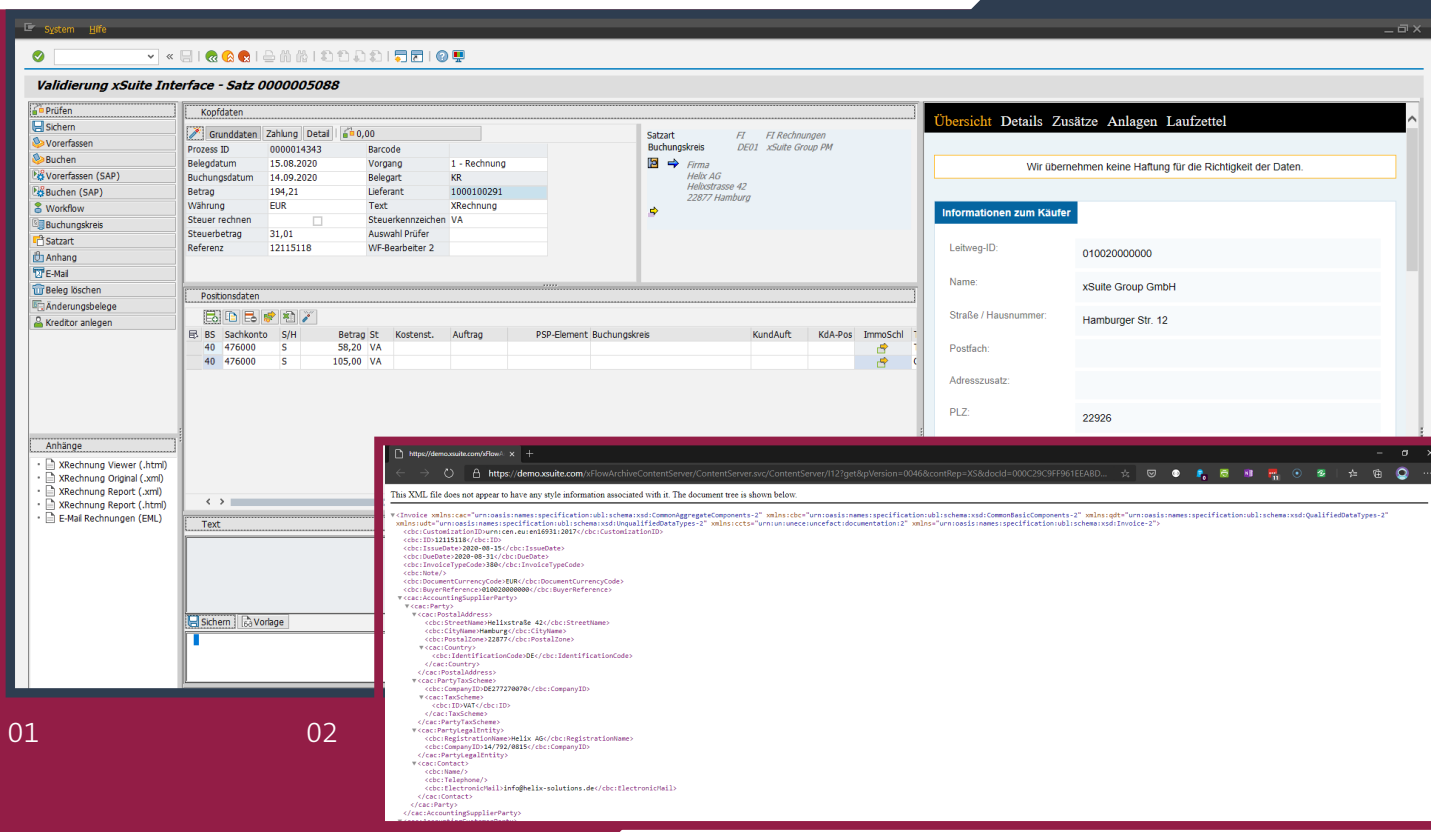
System Hilfe

Validierung xSuite Interface - Satz 0000005088

Prüfen
Sichern
Vorerfassen
Buchen
Vorerfassen (SAP)
Buchen (SAP)
Workflow
Buchungskreis
Satzart
Anhang
E-Mail
Beleg löschen
Änderungsbelege
Kreditor anlegen

Kopfdaten

Grunddaten Zahlung Detail 0,00

| Prozess ID | 0000014343 | Barcode | |
|---|---|---|---|
| Belegdatum | 15.08.2020 | Vorgang | 1 - Rechnung |
| Buchungsdatum | 14.09.2020 | Belegart | KR |
| Betrag | 194,21 | Lieferant | 1000100291 |
| Währung | EUR | Text | XRechnung |
| Steuer rechnen | | Steuerkennzeichen | VA |
| Steuerbetrag | 31,01 | Auswahl Prüfer | |
| Referenz | 12115118 | WF-Bearbeiter 2 | |

Satzart FI FI Rechnungen
Buchungskreis DE01 xSuite Group PM
Firma
Helix AG
Helixstrasse 42
22877 Hamburg

Positionsdaten

| BS | Sachkonto | S/H | Betrag | St | Kostenst. | Auftrag | PSP-Element | Buchungskreis | KundAuft | KdA-Pos | ImmoSchl |
|---|---|---|---|---|---|---|---|---|---|---|---|
| 40 | 476000 | S | 58,20 | VA | | | | | | | |
| 40 | 476000 | S | 105,00 | VA | | | | | | | |

Anhänge
XRechnung Viewer (.html)
XRechnung Original (.xml)
XRechnung Report (.xml)
XRechnung Report (.html)
E-Mail Rechnungen (EML)

Text
Sichern Vorlage

Übersicht Details Zusätze Anlagen Laufzettel

Wir übernehmen keine Haftung für die Richtigkeit der Daten.

Informationen zum Käufer

Leitweg-ID: 010020000000
Name: xSuite Group GmbH
Straße / Hausnummer: Hamburger Str. 12
Postfach:
Adresszusatz:
PLZ: 22926

01

02

https://demo.xsuite.com/xFlowA
https://demo.xsuite.com/xFlowArchiveContentServer/ContentServer.svc/ContentServer/l12?get&pVersion=0046&contRep=XS&docId=000C29C9FF961EEA8D...

This XML file does not appear to have any style information associated with it. The document tree is shown below.

<Invoice xmlns:cac="urn:oasis:names:specification:ubl:schema:xsd:CommonAggregateComponents-2" xmlns:cbc="urn:oasis:names:specification:ubl:schema:xsd:CommonBasicComponents-2" xmlns:qdt="urn:oasis:names:specification:ubl:schema:xsd:QualifiedDataTypes-2" xmlns:udt="urn:oasis:names:specification:ubl:schema:xsd:UnqualifiedDataTypes-2" xmlns:ccts="urn:un:unece:uncefact:documentation:2" xmlns="urn:oasis:names:specification:ubl:schema:xsd:Invoice-2">
<cbc:CustomizationID>urn:cen.eu:en16931:2017</cbc:CustomizationID>
<cbc:ID>12115118</cbc:ID>
<cbc:IssueDate>2020-08-15</cbc:IssueDate>
<cbc:DueDate>2020-08-31</cbc:DueDate>
<cbc:InvoiceTypeCode>380</cbc:InvoiceTypeCode>
<cbc:Note/>
<cbc:DocumentCurrencyCode>EUR</cbc:DocumentCurrencyCode>
<cbc:BuyerReference>010020000000</cbc:BuyerReference>
<cac:AccountingSupplierParty>
<cac:Party>
<cac:PostalAddress>
<cbc:StreetName>Helixstraße 42</cbc:StreetName>
<cbc:CityName>Hamburg</cbc:CityName>
<cbc:PostalZone>22877</cbc:PostalZone>
<cac:Country>
<cbc:IdentificationCode>DE</cbc:IdentificationCode>
</cac:Country>
</cac:PostalAddress>
<cac:PartyTaxScheme>
<cbc:CompanyID>DE277270070</cbc:CompanyID>
<cac:TaxScheme>
<cbc:ID>VAT</cbc:ID>
</cac:TaxScheme>
</cac:PartyTaxScheme>
<cac:PartyLegalEntity>
<cbc:RegistrationName>Helix AG</cbc:RegistrationName>
<cbc:CompanyID>14/792/0815</cbc:CompanyID>
</cac:PartyLegalEntity>
<cac:Contact>
<cbc:Name/>
<cbc:Telephone/>
<cbc:ElectronicMail>info@helix-solutions.de</cbc:ElectronicMail>
</cac:Contact>
</cac:Party>
</cac:AccountingSupplierParty>